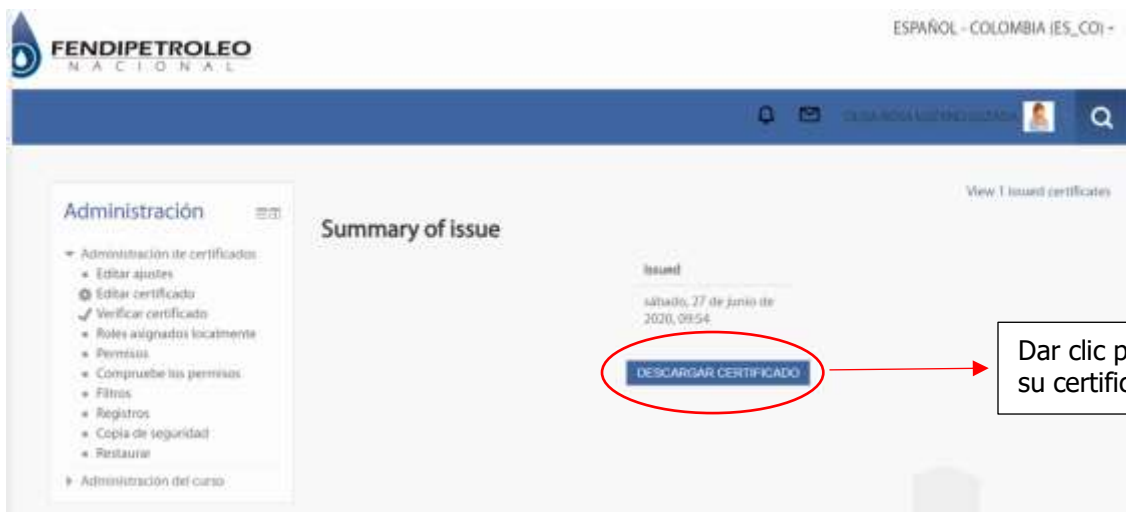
FENDIPETROLEO
NACIONAL

ESPAÑOL - COLOMBIA (ES_CO) ▾

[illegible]

Administración

▾ Administración de certificados
• Editar ajustes
Editar certificado
Verificar certificado
• Roles asignados localmente
• Permisos
• Compruebe los permisos
• Filtros
• Registros
• Copia de seguridad
• Restaurar
▸ Administración del curso

View 1 issued certificates

Summary of issue

Issued

sábado, 27 de junio de 2020, 09:54

DESCARGAR CERTIFICADO

Dar clic p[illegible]
su certific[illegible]